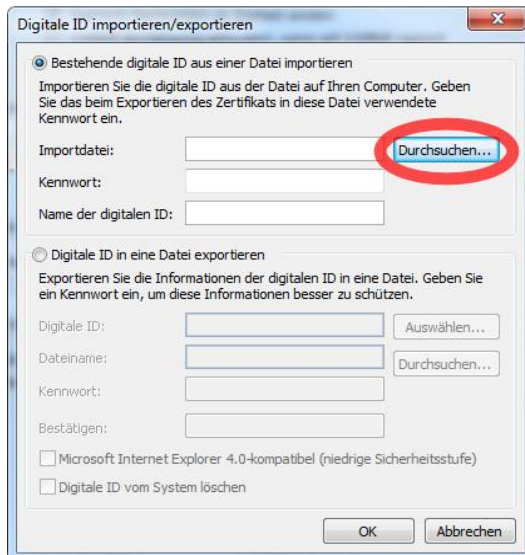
Digitale ID importieren/exportieren

Bestehende digitale ID aus einer Datei importieren

Importieren Sie die digitale ID aus der Datei auf Ihren Computer. Geben Sie das beim Exportieren des Zertifikats in diese Datei verwendete Kennwort ein.

Importdatei:
Durchsuchen...
Kennwort:
Name der digitalen ID:

Digitale ID in eine Datei exportieren

Exportieren Sie die Informationen der digitalen ID in eine Datei. Geben Sie ein Kennwort ein, um diese Informationen besser zu schützen.

Digitale ID:
Auswählen...
Dateiname:
Durchsuchen...
Kennwort:
Bestätigen:

Microsoft Internet Explorer 4.0-kompatibel (niedrige Sicherheitsstufe)

Digitale ID vom System löschen

OK
Abbrechen